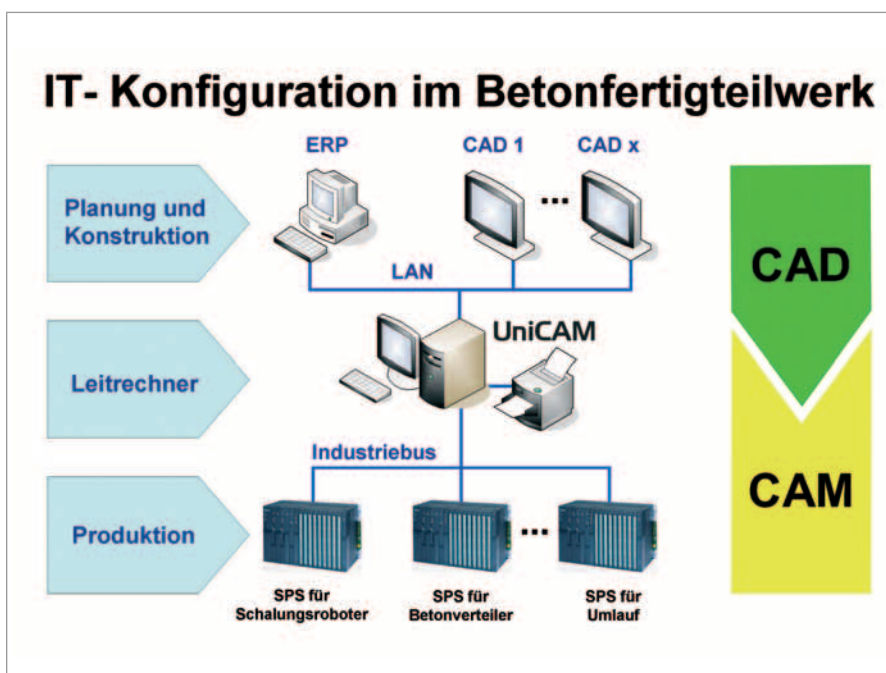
IT- Konfiguration im Betonfertigteilwerk

Planung und Konstruktion

ERP

CAD 1

...

CAD x

LAN

CAD

Leitrechner

UniCAM

Industriebus

CAM

Produktion

...

SPS für Schalungsroboter

SPS für Betonverteiler

SPS für Umlauf